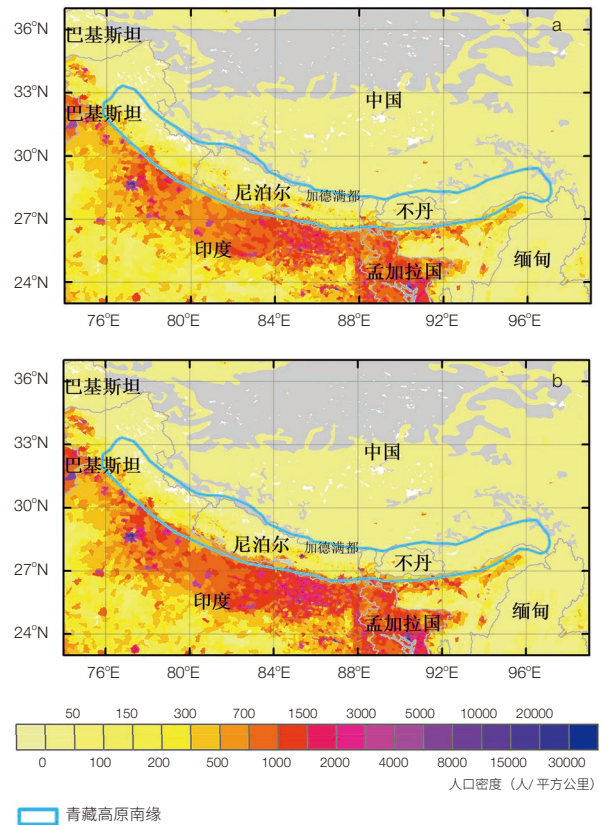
36°N
33°N
30°N
27°N
24°N
76°E 80°E 84°E 88°E 92°E 96°E
a
巴基斯坦
巴基斯坦
中国
尼泊尔
加德满都
不丹
印度
孟加拉国
缅甸

36°N
33°N
30°N
27°N
24°N
76°E 80°E 84°E 88°E 92°E 96°E
b
巴基斯坦
巴基斯坦
中国
尼泊尔
加德满都
不丹
印度
孟加拉国
缅甸

50 150 300 700 1500 3000 5000 10000 20000
0 100 200 500 1000 2000 4000 8000 15000 30000
人口密度（人/平方公里）

青藏高原南缘